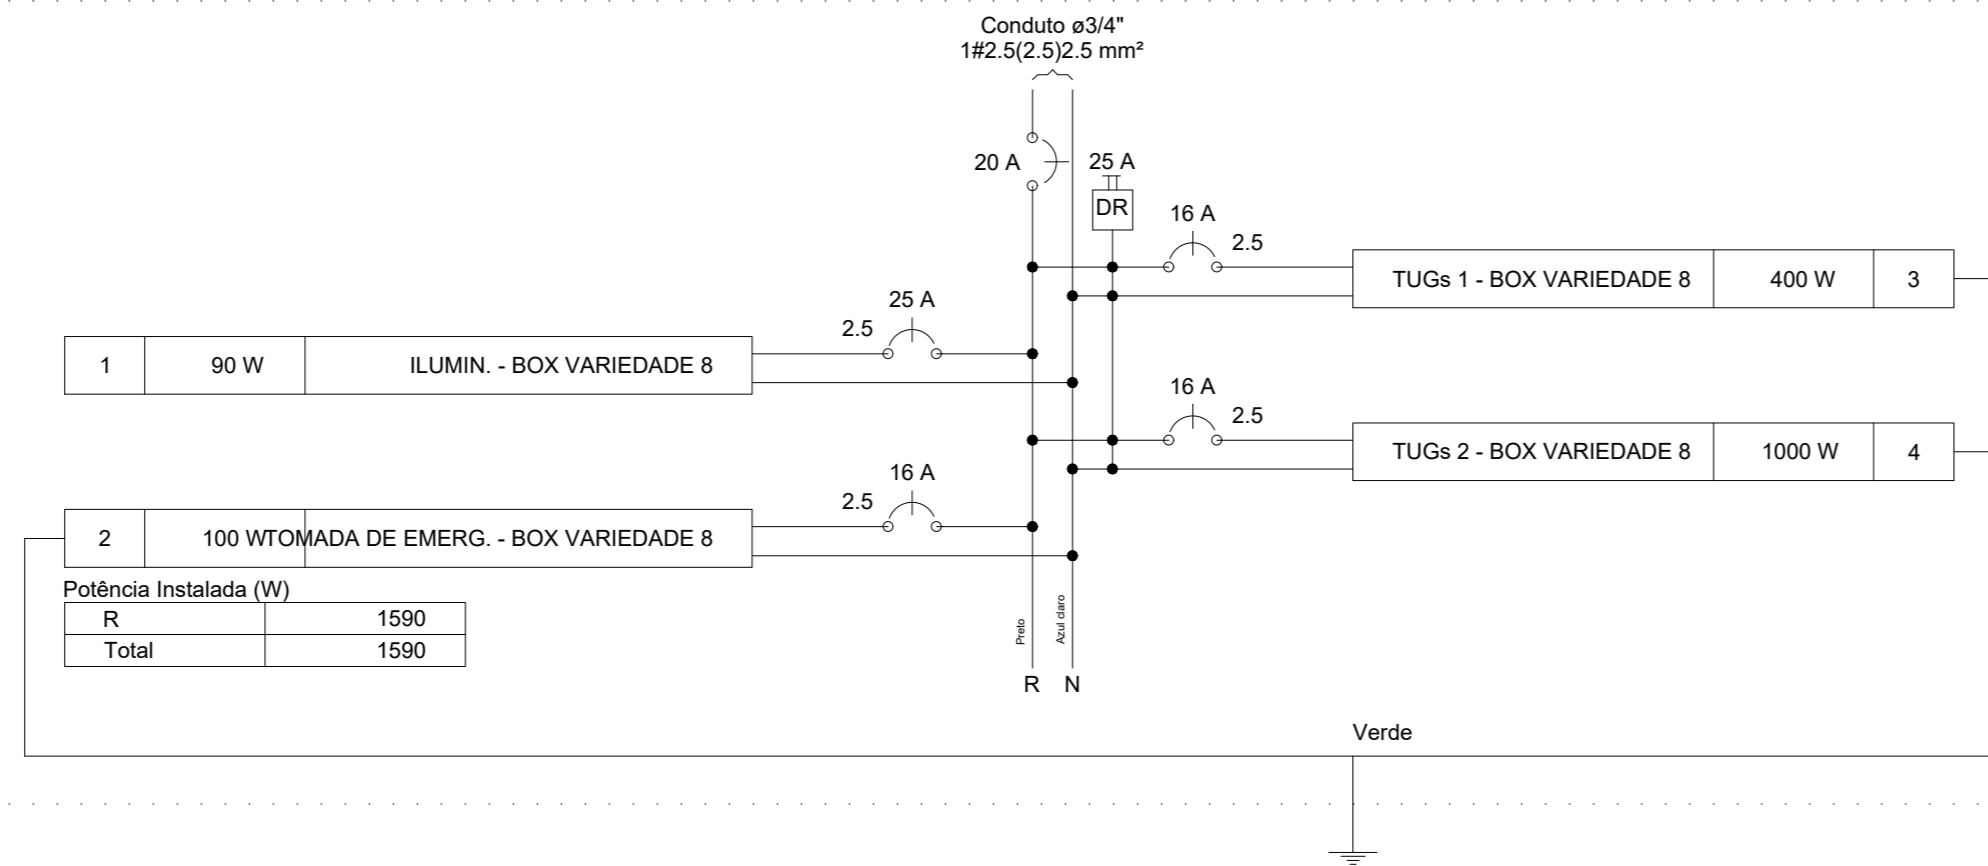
Conduto ø3/4"
1#2.5(2.5)2.5 mm²

20 A

25 A

DR

16 A

2.5

| TUGs 1 - BOX VARIEDADE 8 | 400 W | 3 |
|---|---|---|

25 A

2.5

| 1 | 90 W | ILUMIN. - BOX VARIEDADE 8 |
|---|---|---|

16 A

2.5

| TUGs 2 - BOX VARIEDADE 8 | 1000 W | 4 |
|---|---|---|

16 A

2.5

| 2 | 100 WTOMADA DE EMERG. - BOX VARIEDADE 8 |
|---|---|

Potência Instalada (W)

| R | 1590 |
|---|---|
| Total | 1590 |

Preto

Azul claro

R N

Verde